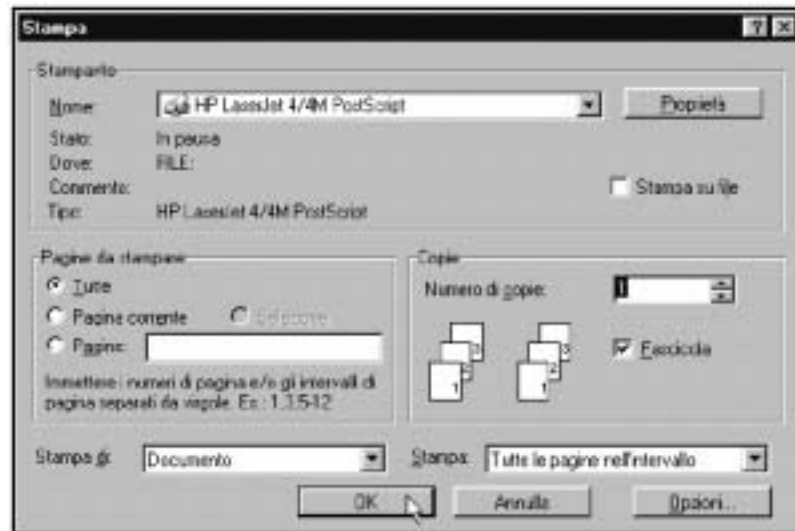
Stampa

Stampante

Nome: HP LaserJet 4/4M PostScript

Proprietà

Stato: In pausa

Dove: FILE:

Commento:

Stampa su file

Tipo: HP LaserJet 4/4M PostScript

Pagine da stampare

Tutte

Pagina corrente

Selezione

Pagine:

Immettere i numeri di pagina e/o gli intervalli di pagina separati da virgole. Es.: 1,3,5-12

Copie

Numero di copie: 1

3 2 1 3 2 1

Fascicola

Stampa di: Documento

Stampa: Tutte le pagine nell'intervallo

OK

Annulla

Opzioni...